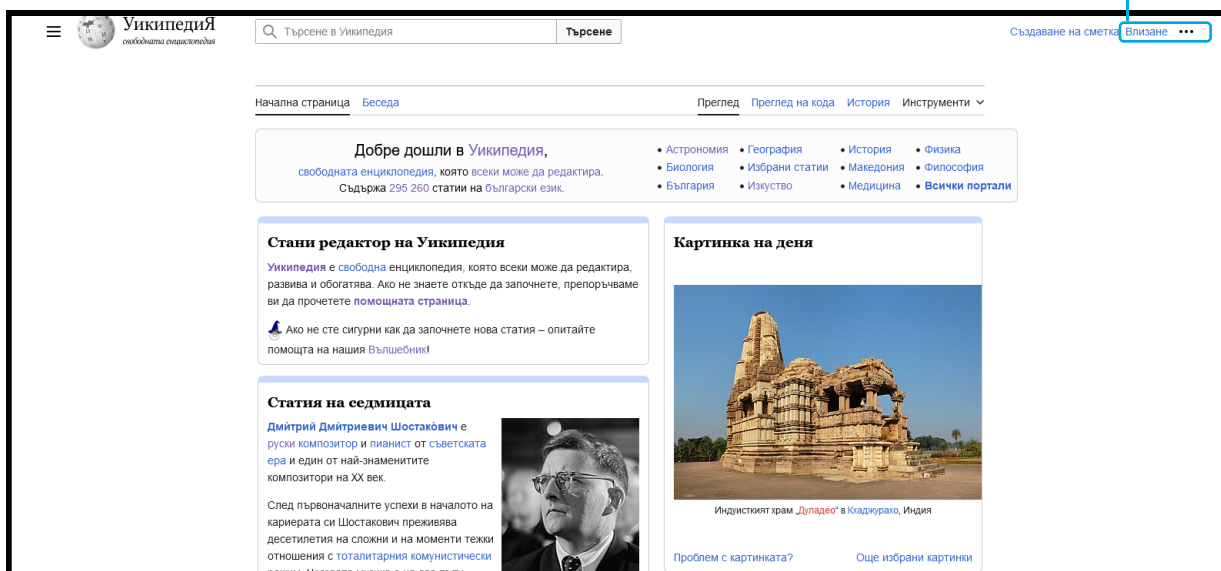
УикипедиЯ
свободната енциклопедия

Търсене в Уикипедия
Търсене

Създаване на сметка Влизане •••

Начална страница Беседа

Преглед Преглед на кода История Инструменти

Добре дошли в Уикипедия,
свободната енциклопедия, която всеки може да редактира.
Съдържа 295 260 статии на български език.

• Астрономия • География • История • Физика
• Биология • Избрани статии • Македония • Философия
• България • Изкуство • Медицина • Всички портали

Стани редактор на Уикипедия

Уикипедия е свободна енциклопедия, която всеки може да редактира, развива и обогатява. Ако не знаете откъде да започнете, препоръчваме ви да прочетете помощната страница.

Ако не сте сигурни как да започнете нова статия – опитайте помощта на нашия Вълшебник!

Статия на седмицата

Дмитрий Дмитриевич Шостакòвич е руски композитор и пианист от съветската ера и един от най-знаменитите композитори на XX век.

След първоначалните успехи в началото на кариерата си Шостакович преживява десетилетия на сложни и на моменти тежки отношения с тоталитарния комунистически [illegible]

Картинка на деня

Индуисткият храм „Дуладео" в Кхаджурахо, Индия

Проблем с картинката?
Още избрани картинки